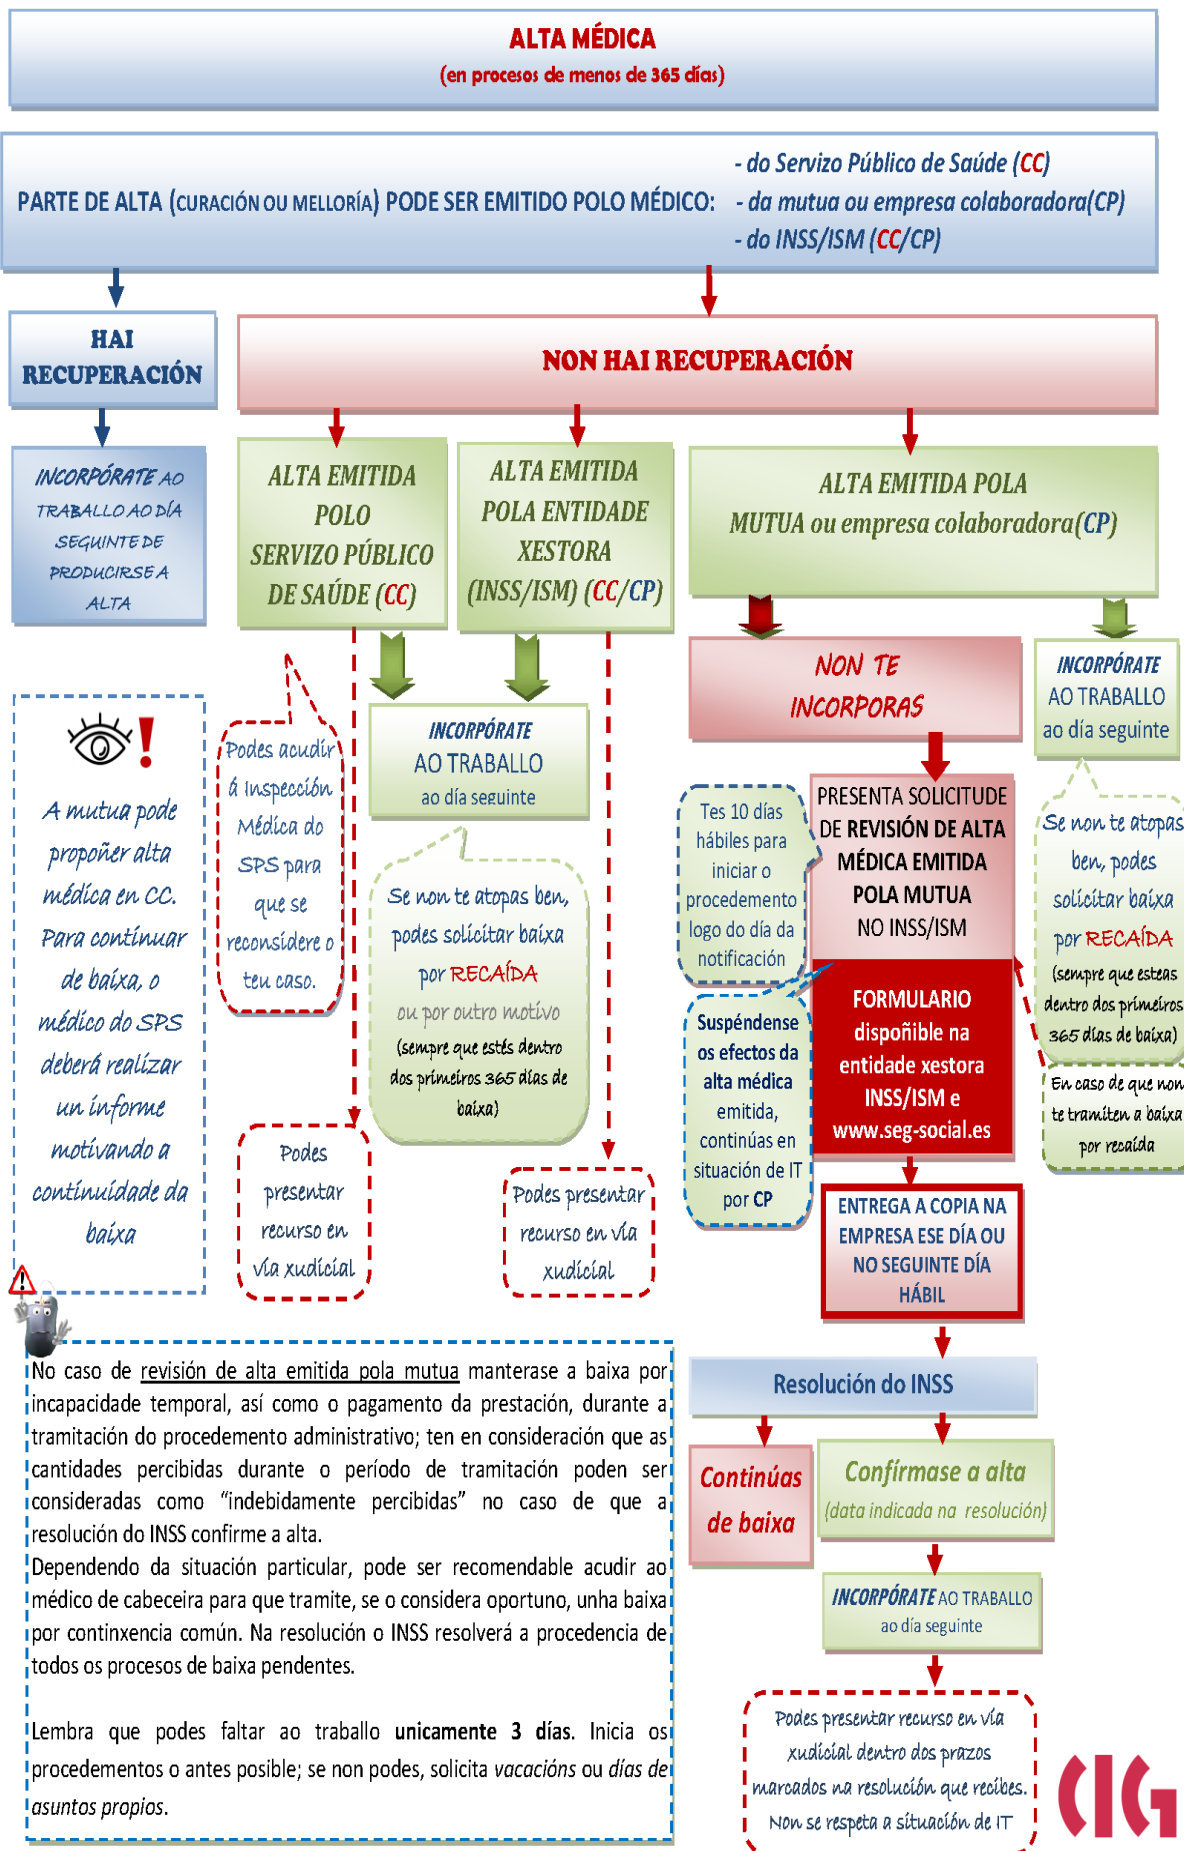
ALTA MÉDICA
(en procesos de menos de 365 días)

PARTE DE ALTA (CURACIÓN OU MELLORÍA) PODE SER EMITIDO POLO MÉDICO:
- do Servizo Público de Saúde (CC)
- da mutua ou empresa colaboradora(CP)
- do INSS/ISM (CC/CP)

HAI RECUPERACIÓN

INCORPÓRATE AO TRABALLO AO DÍA SEGUINTE DE PRODUCIRSE A ALTA

NON HAI RECUPERACIÓN

ALTA EMITIDA POLO SERVIZO PÚBLICO DE SAÚDE (CC)

ALTA EMITIDA POLA ENTIDADE XESTORA (INSS/ISM) (CC/CP)

ALTA EMITIDA POLA MUTUA ou empresa colaboradora(CP)

A mutua pode propoñer alta médica en CC. Para continuar de baixa, o médico do SPS deberá realizar un informe motivando a continuidade da baixa

Podes acudir á Inspección Médica do SPS para que se reconsidere o teu caso.

INCORPÓRATE AO TRABALLO ao día seguinte

Se non te atopas ben, podes solicitar baixa por RECAÍDA ou por outro motivo (sempre que estés dentro dos primeiros 365 días de baixa)

Podes presentar recurso en vía xudicial

Podes presentar recurso en vía xudicial

NON TE INCORPORAS

INCORPÓRATE AO TRABALLO ao día seguinte

Tes 10 días hábiles para iniciar o procedemento logo do día da notificación

PRESENTA SOLICITUDE DE REVISIÓN DE ALTA MÉDICA EMITIDA POLA MUTUA NO INSS/ISM

Se non te atopas ben, podes solicitar baixa por RECAÍDA (sempre que esteas dentro dos primeiros 365 días de baixa)

Suspéndense os efectos da alta médica emitida, continúas en situación de IT por CP

FORMULARIO dispoñible na entidade xestora INSS/ISM e www.seg-social.es

En caso de que non te tramiten a baixa por recaída

ENTREGA A COPIA NA EMPRESA ESE DÍA OU NO SEGUINTE DÍA HÁBIL

No caso de revisión de alta emitida pola mutua manterase a baixa por incapacidade temporal, así como o pagamento da prestación, durante a tramitación do procedemento administrativo; ten en consideración que as cantidades percibidas durante o período de tramitación poden ser consideradas como "indebidamente percibidas" no caso de que a resolución do INSS confirme a alta.
Dependendo da situación particular, pode ser recomendable acudir ao médico de cabeceira para que tramite, se o considera oportuno, unha baixa por continxencia común. Na resolución o INSS resolverá a procedencia de todos os procesos de baixa pendentes.

Lembra que podes faltar ao traballo unicamente 3 días. Inicia os procedementos o antes posible; se non podes, solicita vacacións ou días de asuntos propios.

Resolución do INSS

Continúas de baixa

Confírmase a alta (data indicada na resolución)

INCORPÓRATE AO TRABALLO ao día seguinte

Podes presentar recurso en vía xudicial dentro dos prazos marcados na resolución que recibes. Non se respeta a situación de IT

CIG